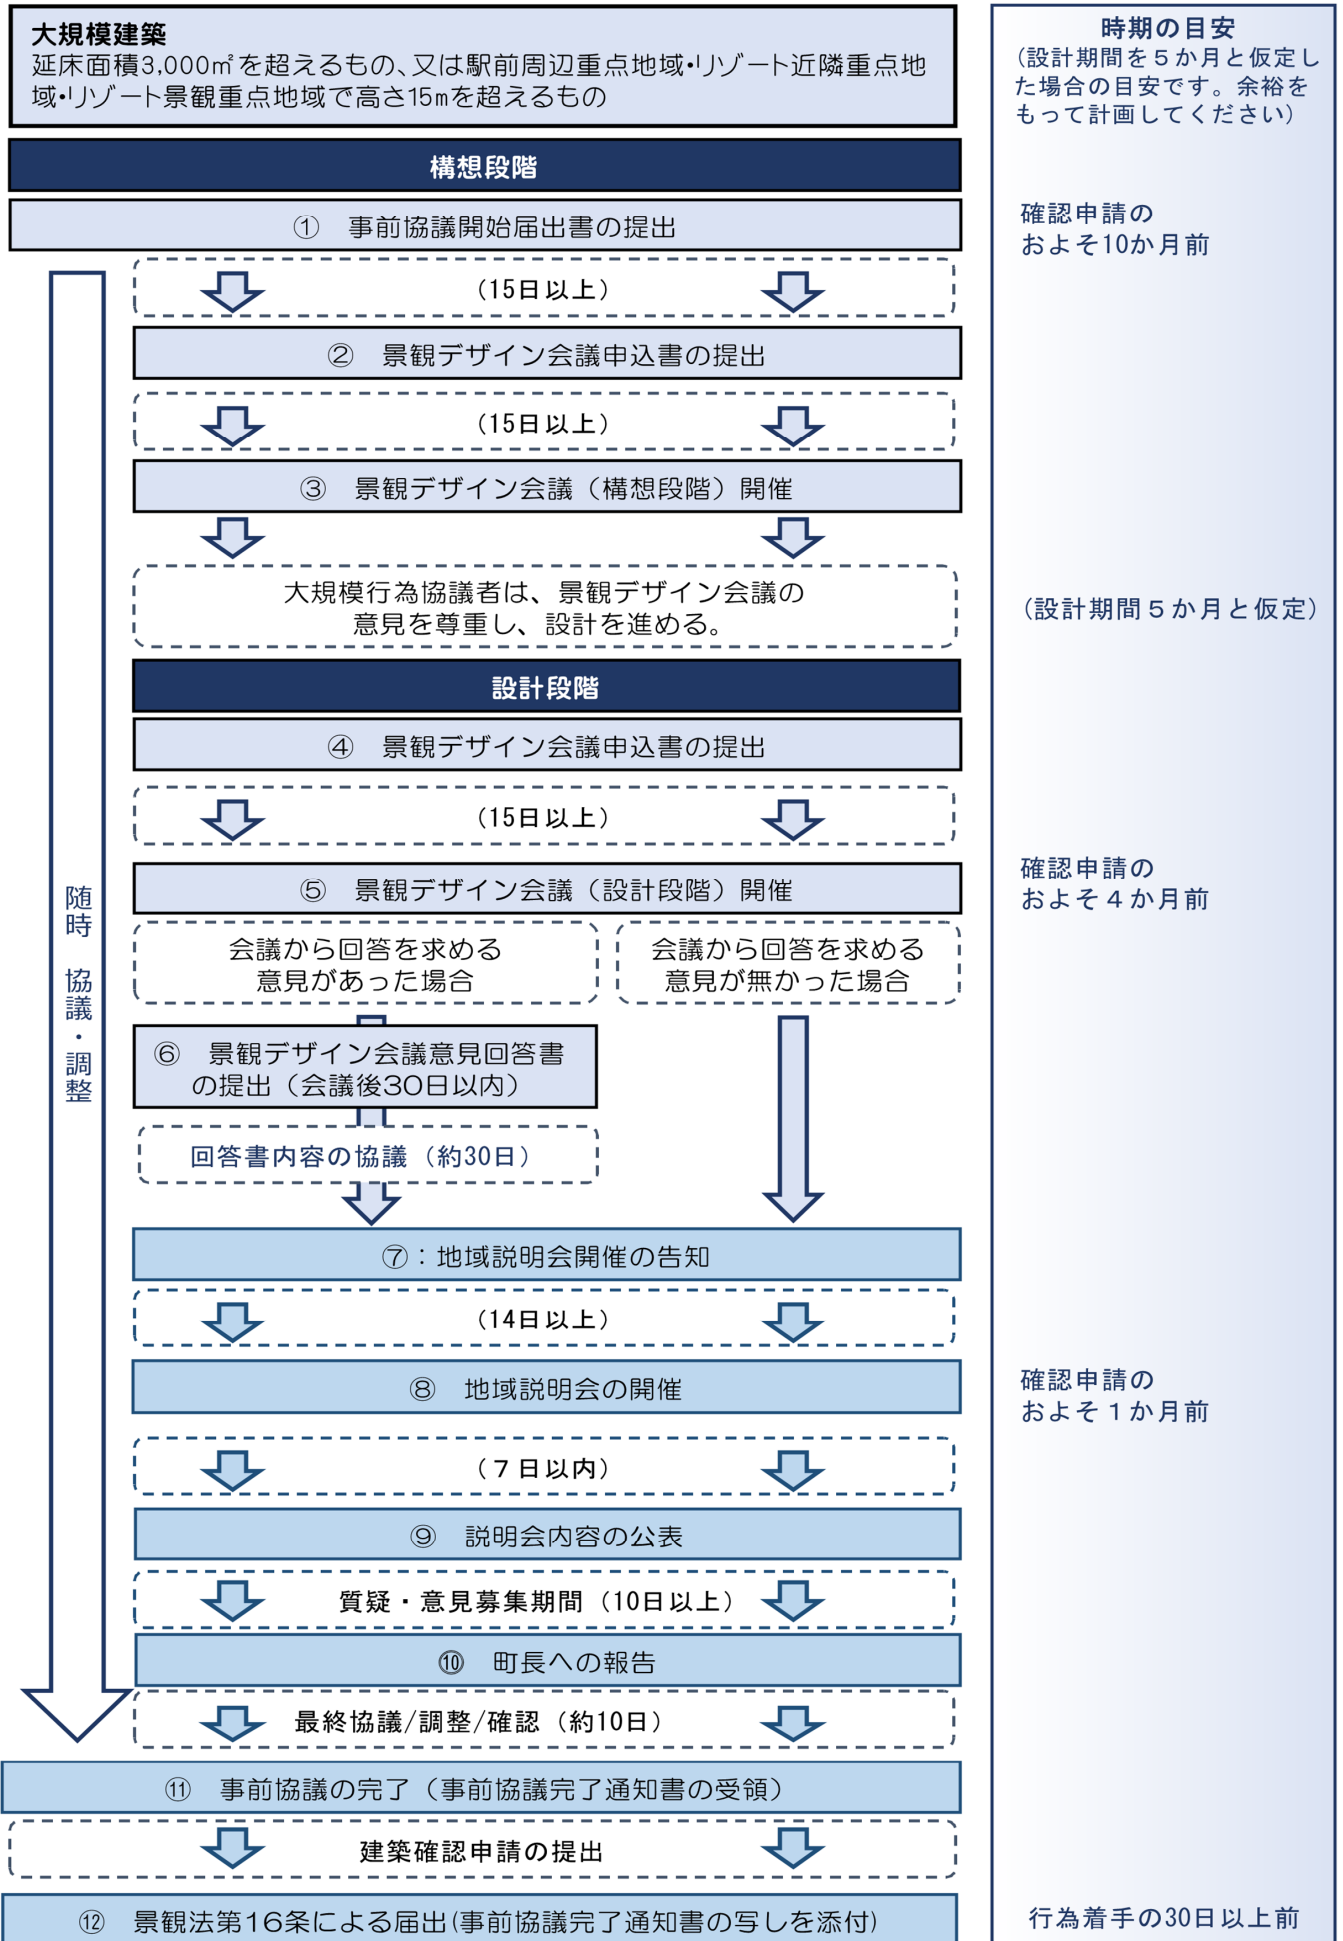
大規模建築
延床面積3,000㎡を超えるもの、又は駅前周辺重点地域・リゾート近隣重点地域・リゾート景観重点地域で高さ15mを超えるもの

構想段階

① 事前協議開始届出書の提出

（15日以上）

② 景観デザイン会議申込書の提出

（15日以上）

③ 景観デザイン会議（構想段階）開催

大規模行為協議者は、景観デザイン会議の意見を尊重し、設計を進める。

設計段階

④ 景観デザイン会議申込書の提出

（15日以上）

⑤ 景観デザイン会議（設計段階）開催

会議から回答を求める意見があった場合

会議から回答を求める意見が無かった場合

⑥ 景観デザイン会議意見回答書の提出（会議後30日以内）

回答書内容の協議（約30日）

⑦：地域説明会開催の告知

（14日以上）

⑧ 地域説明会の開催

（７日以内）

⑨ 説明会内容の公表

質疑・意見募集期間（10日以上）

⑩ 町長への報告

最終協議/調整/確認（約10日）

⑪ 事前協議の完了（事前協議完了通知書の受領）

建築確認申請の提出

⑫ 景観法第16条による届出(事前協議完了通知書の写しを添付)

随時 協議・調整

時期の目安
（設計期間を５か月と仮定した場合の目安です。余裕をもって計画してください）

確認申請の
およそ10か月前

（設計期間５か月と仮定）

確認申請の
およそ４か月前

確認申請の
およそ１か月前

行為着手の30日以上前